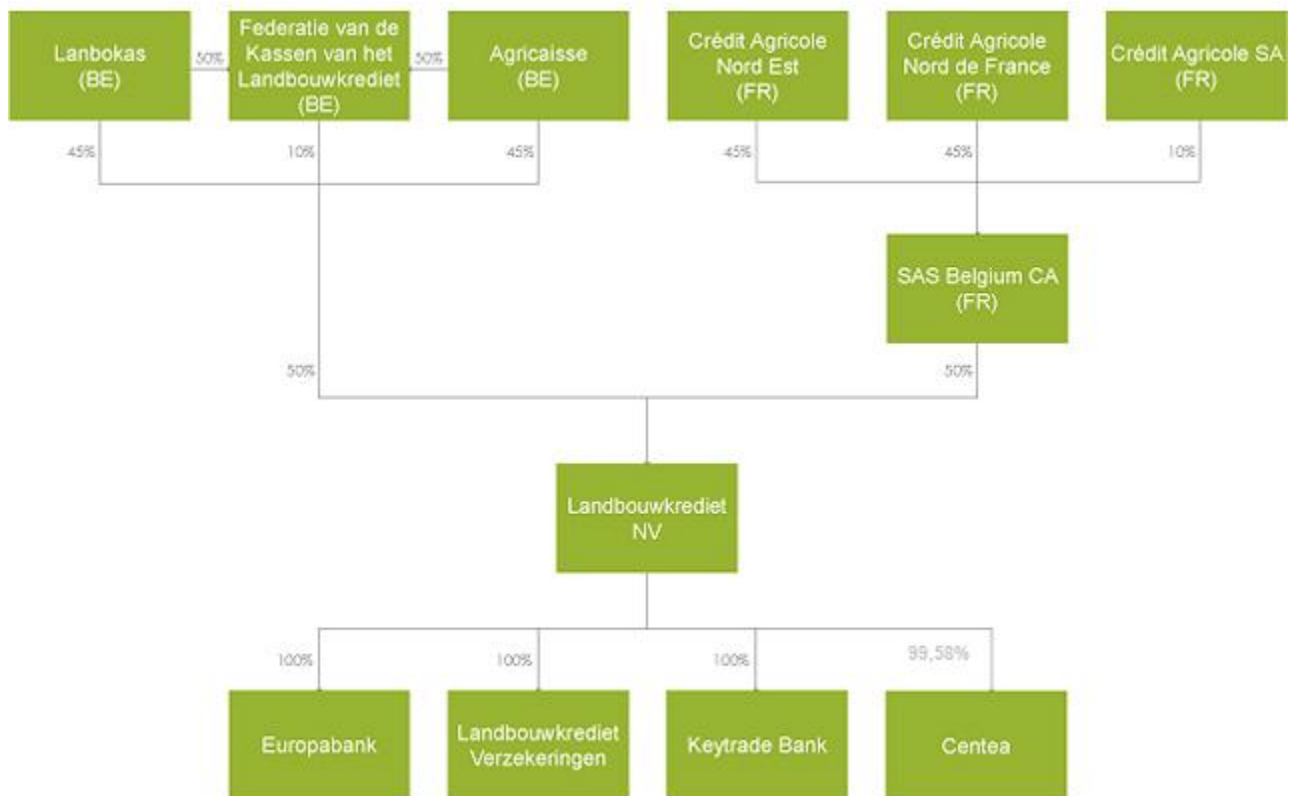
Lanbokas (BE)

50%

Federatie van de Kassen van het Landbouwkrediet (BE)

50%

Agricaisse (BE)

Crédit Agricole Nord Est (FR)

Crédit Agricole Nord de France (FR)

Crédit Agricole SA (FR)

45%

10%

45%

45%

45%

10%

SAS Belgium CA (FR)

50%

50%

Landbouwkrediet NV

100%

100%

100%

99,58%

Europabank

Landbouwkrediet Verzekeringen

Keytrade Bank

Centea